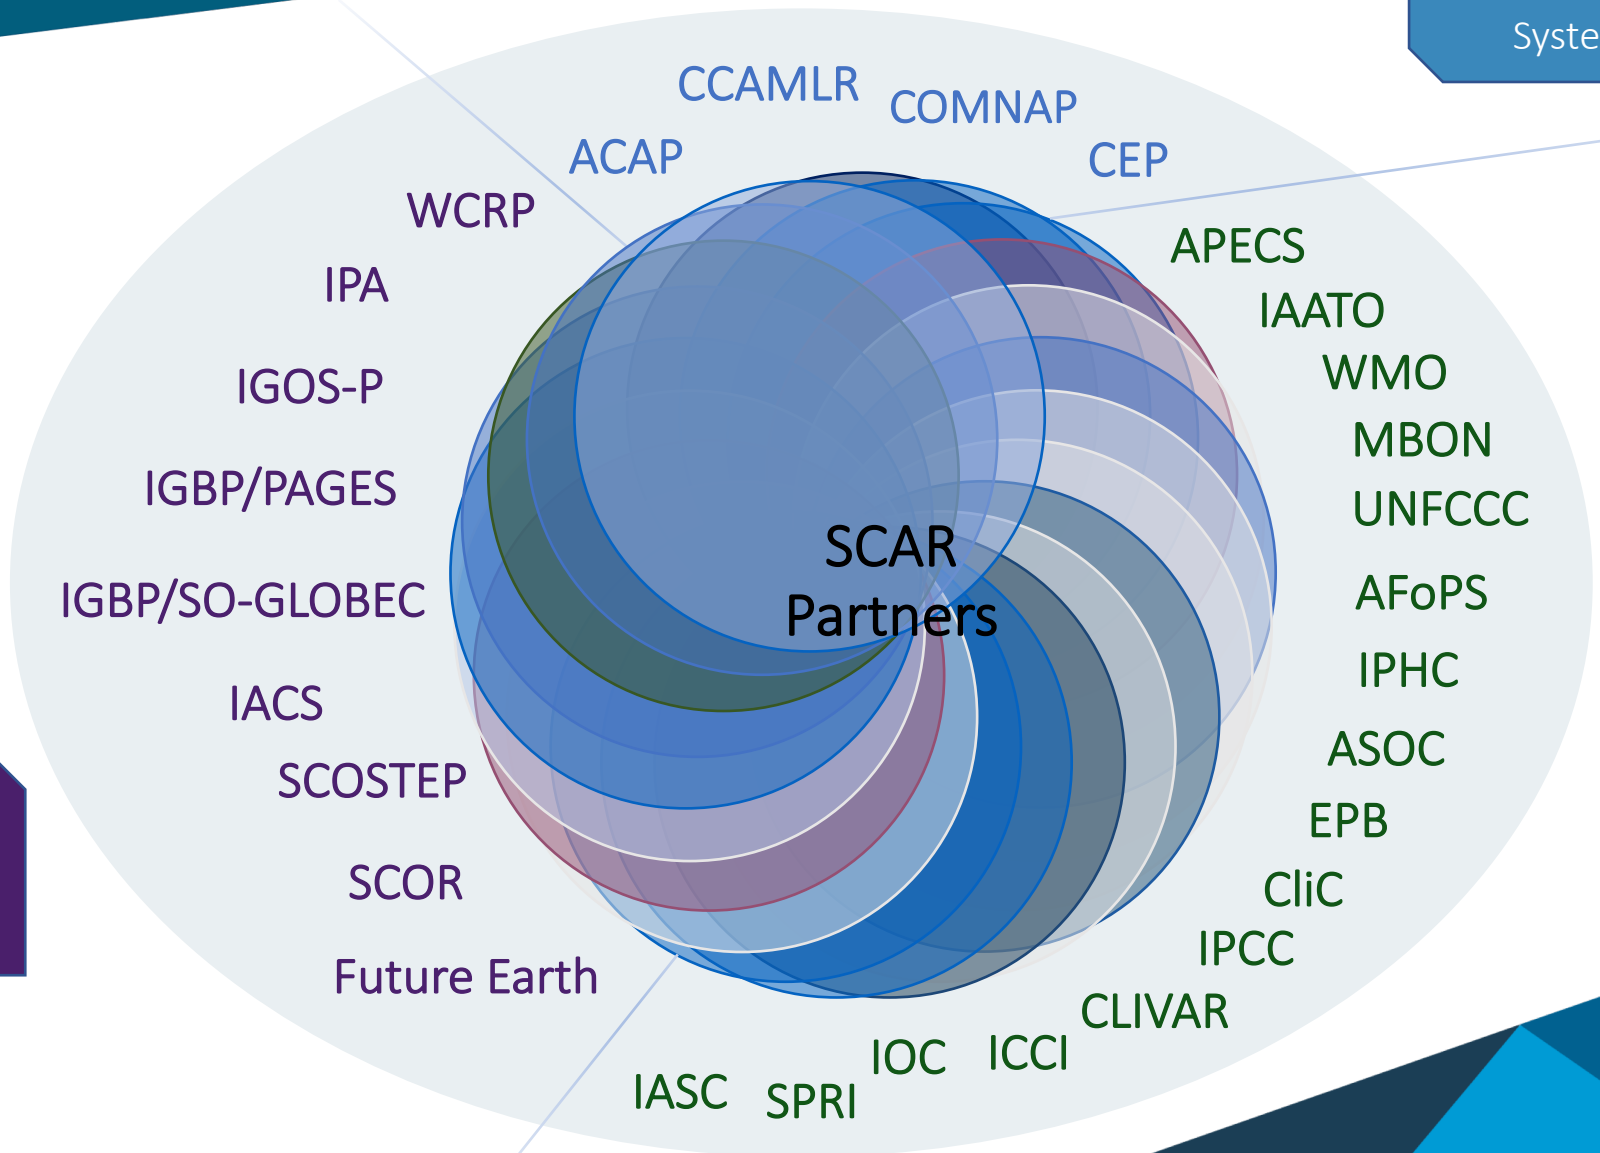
Syste

CCAMLR
COMNAP
ACAP
CEP
WCRP
APECS
IPA
IAATO
WMO
IGOS-P
MBON
IGBP/PAGES
UNFCCC
SCAR Partners
IGBP/SO-GLOBEC
AFoPS
IPHC
IACS
ASOC
SCOSTEP
EPB
SCOR
CliC
IPCC
Future Earth
CLIVAR
IOC
ICCI
IASC
SPRI